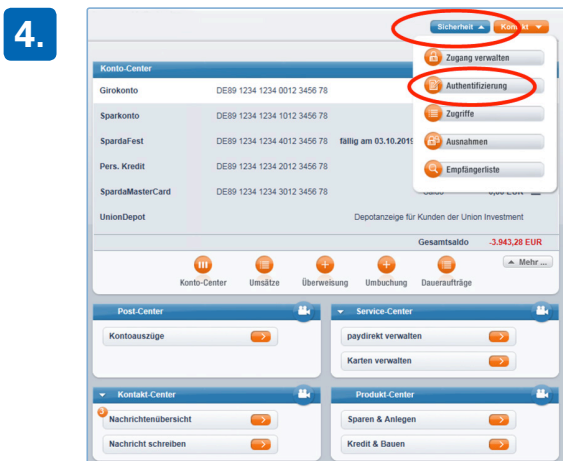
4.

Sicherheit ▲ Kontakt ▼

Zugang verwalten
Authentifizierung
Zugriffe
Ausnahmen
Empfängerliste

Konto-Center

| | | | |
|---|---|---|---|
| Girokonto | DE89 1234 1234 0012 3456 78 | | |
| Sparkonto | DE89 1234 1234 1012 3456 78 | | |
| SpardaFest | DE89 1234 1234 4012 3456 78 | fällig am 03.10.2019 | |
| Pers. Kredit | DE89 1234 1234 2012 3456 78 | | |
| SpardaMasterCard | DE89 1234 1234 3012 3456 78 | Saldo | 0,00 EUR |
| UnionDepot | | Depotanzeige für Kunden der Union Investment | |
| | | Gesamtsaldo | -3.943,28 EUR |

▲ Mehr ...

Konto-Center Umsätze Überweisung Umbuchung Daueraufträge

Post-Center
Kontoauszüge

Service-Center
paydirekt verwalten
Karten verwalten

Kontakt-Center
Nachrichtenübersicht
Nachricht schreiben

Produkt-Center
Sparen & Anlegen
Kredit & Bauen